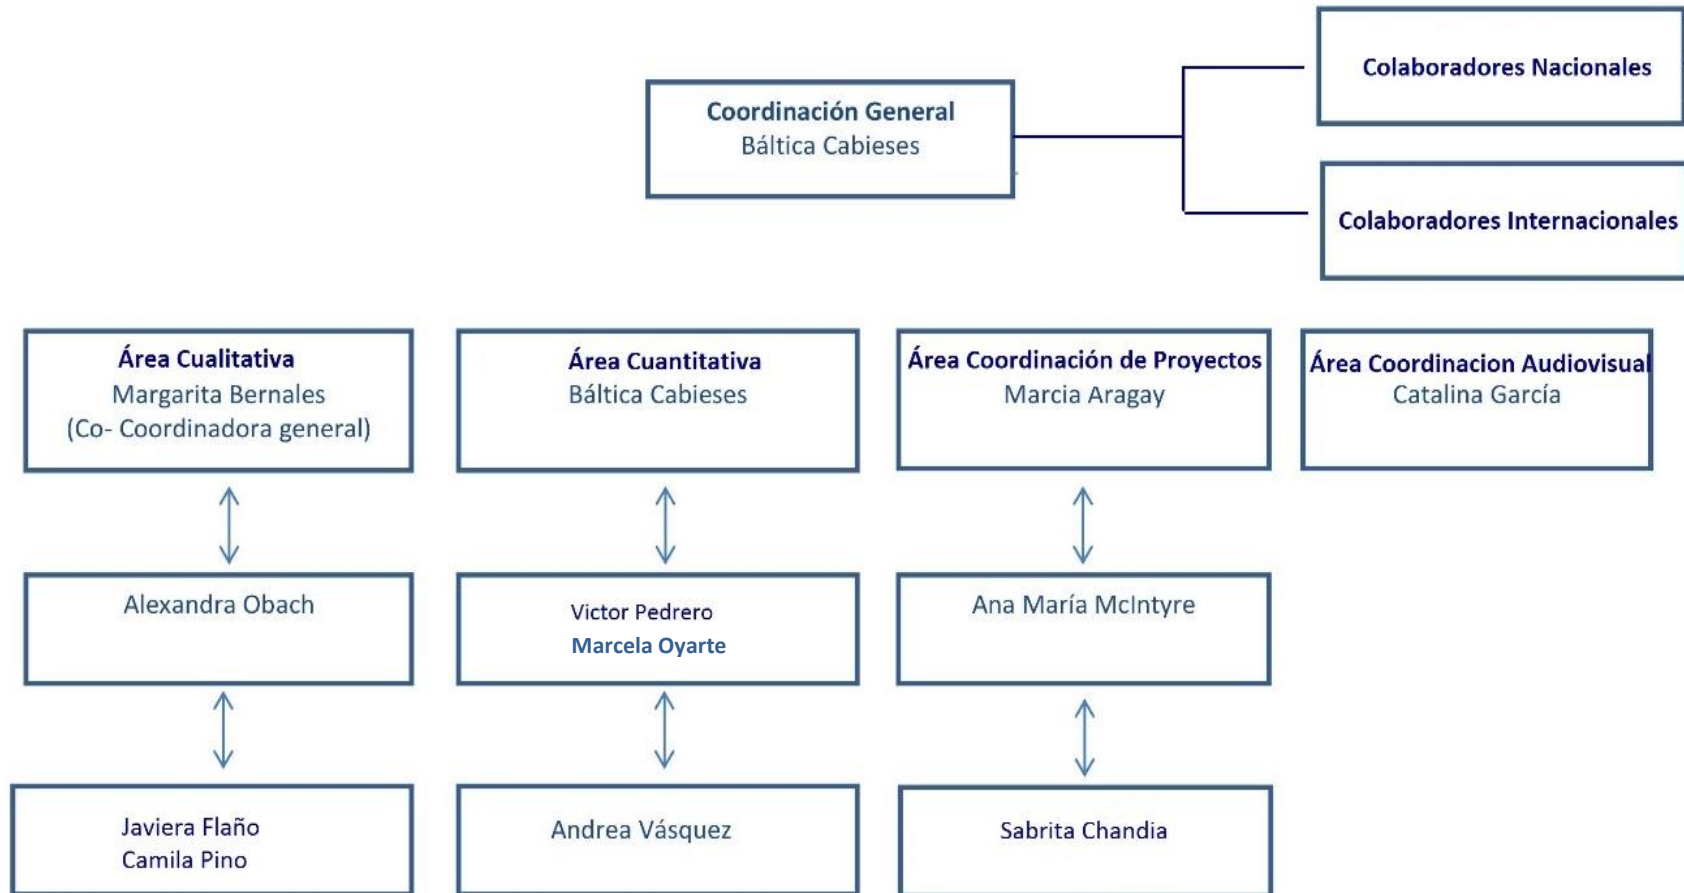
Coordinación General
Báltica Cabieses

Colaboradores Nacionales

Colaboradores Internacionales

Área Cualitativa
Margarita Bernales
(Co- Coordinadora general)

Área Cuantitativa
Báltica Cabieses

Área Coordinación de Proyectos
Marcia Aragay

Área Coordinacion Audiovisual
Catalina García

Alexandra Obach

Victor Pedrero
Marcela Oyarte

Ana María McIntyre

Javiera Flaño
Camila Pino

Andrea Vásquez

Sabrita Chandia